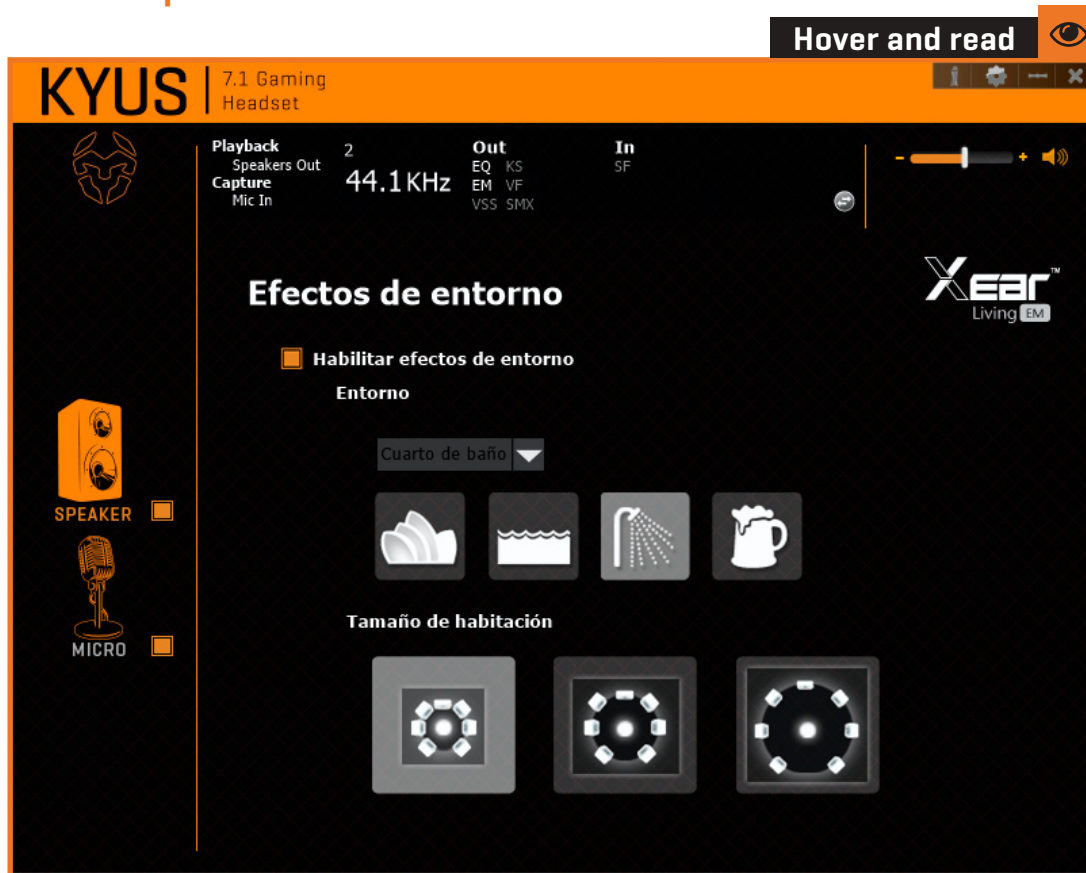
Hover and read

KYUS
7.1 Gaming Headset

Playback
Speakers Out
Capture
Mic In

2
44.1KHz

Out
EQ KS
EM VF
VSS SMX

In
SF

- +

Xear™
Living EM

Efectos de entorno

Habilitar efectos de entorno
Entorno

Cuarto de baño

Tamaño de habitación

SPEAKER
MICRO